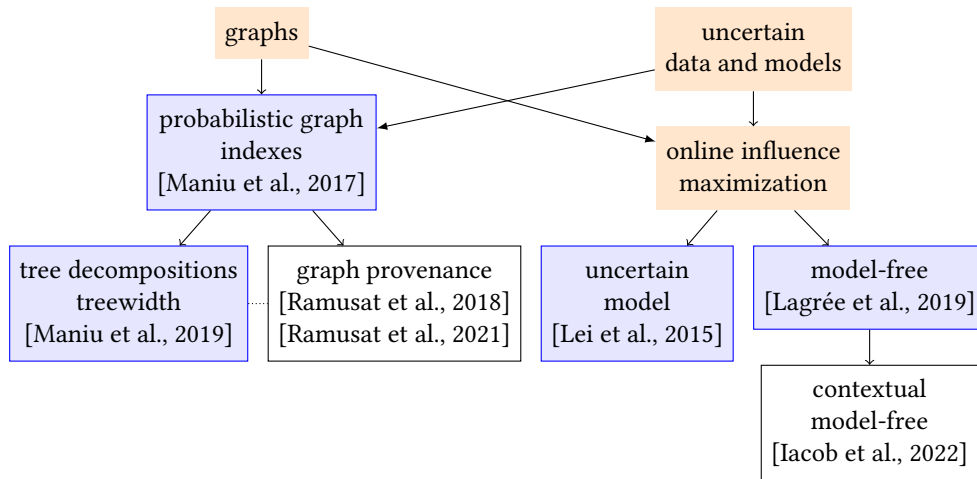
graphs

uncertain data and models

probabilistic graph indexes [Maniu et al., 2017]

online influence maximization

tree decompositions treewidth [Maniu et al., 2019]

graph provenance [Ramusat et al., 2018] [Ramusat et al., 2021]

uncertain model [Lei et al., 2015]

model-free [Lagrée et al., 2019]

contextual model-free [Iacob et al., 2022]